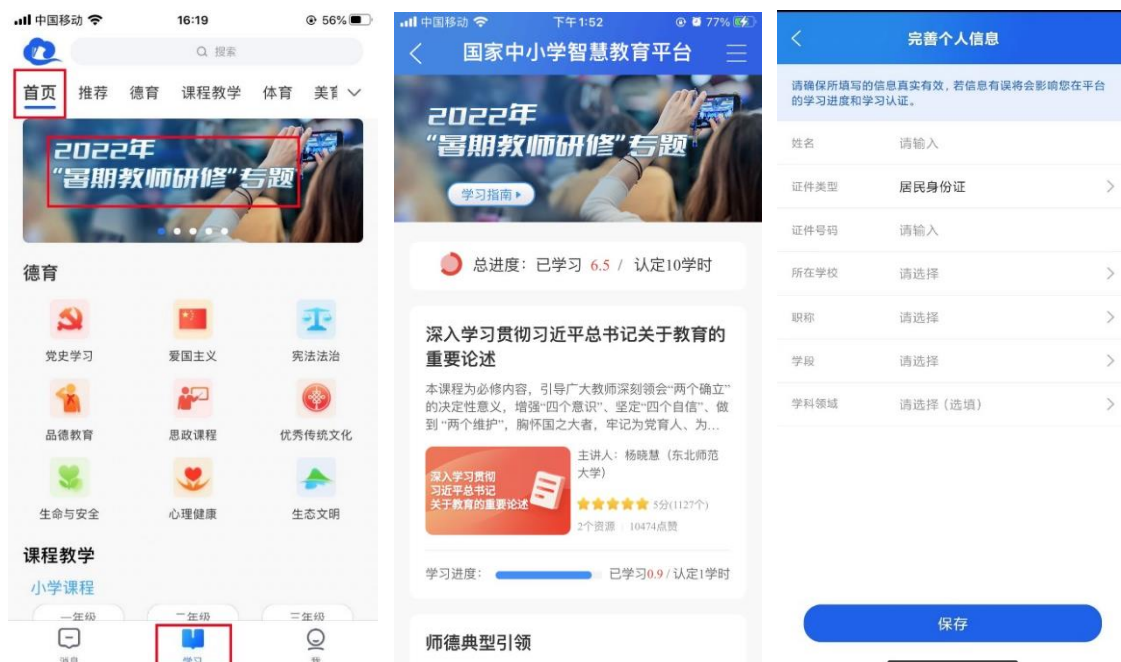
中国移动 16:19 56%

搜索

首页 推荐 德育 课程教学 体育 美育

2022年 "暑期教师研修"专题

德育

党史学习 爱国主义 宪法法治

品德教育 思政课程 优秀传统文化

生命与安全 心理健康 生态文明

课程教学

小学课程

一年级 二年级 三年级

消息 学习 我

中国移动 下午1:52 77%

国家中小学智慧教育平台

2022年 "暑期教师研修"专题

学习指南

总进度：已学习 6.5 / 认定10学时

深入学习贯彻习近平总书记关于教育的重要论述

本课程为必修内容，引导广大教师深刻领会"两个确立"的决定性意义，增强"四个意识"、坚定"四个自信"、做到"两个维护"，胸怀国之大者，牢记为党育人、为...

深入学习贯彻习近平总书记关于教育的重要论述

主讲人：杨晓慧（东北师范大学）

5分(1127个)

2个资源 | 10474点赞

学习进度： 已学习0.9 / 认定1学时

师德典型引领

完善个人信息

请确保所填写的信息真实有效，若信息有误将会影响您在平台的学习进度和学习认证。

| 姓名 | 请输入 |
|---|---|
| 证件类型 | 居民身份证 |
| 证件号码 | 请输入 |
| 所在学校 | 请选择 |
| 职称 | 请选择 |
| 学段 | 请选择 |
| 学科领域 | 请选择（选填） |

保存